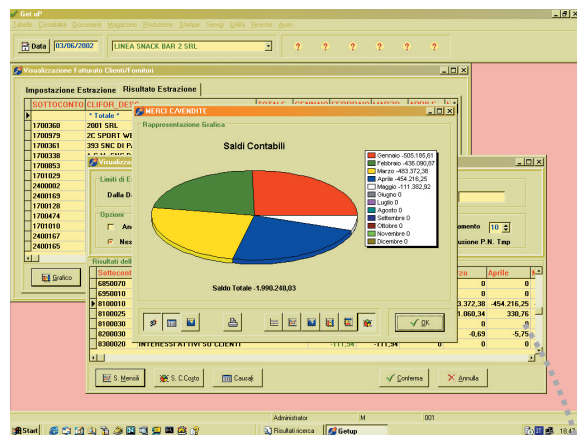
Geti aP

Data 03/06/2002 LINEA SNACK BAR 2 SRL ? ? ? ? ? ? ?

Visualizzazione Fatturato Clienti/Fornitori

Impostazione Estrazione Risultato Estrazione

SOTTOCONTO CLIFOR_DESC

* Totale *

1700360 2001 SRL
1700979 2C SPORT WE
1700361 393 SNC DI PA
1700338
1700853
1701029
2400002
2400169
1700128
1700474
1701010
2400167
2400165

Grafico

Visualizz

Limiti di E

Dalla D

Opzioni

Nes

Risultati dell

Sottoconti

6850070
6950010
8100010
8100025
8100030
8100030
8200030
8300020 INTERESSI ATTIVI SU CLIENTI -111,34 -111,34 0 0

zo Aprile

0 0
0 0
3.372,38 -454.216,25
1.060,34 330,76
0 0
-0,69 -5,75

amento 10
usione P.N. Tmp

MERCI C/VENDITE

Rappresentazione Grafica

Saldi Contabili

Gennaio -505.185,61
Febbraio -436.090,87
Marzo -483.372,38
Aprile -454.216,25
Maggio -111.382,92
Giugno 0
Luglio 0
Agosto 0
Settembre 0
Ottobre 0
Novembre 0
Dicembre 0

Saldo Totale -1.990.248,03

OK

S. Mensili S. C.Costo Causali Conferma Annulla

Administrator M 001

Start Risultati ricerca Getup 18.45